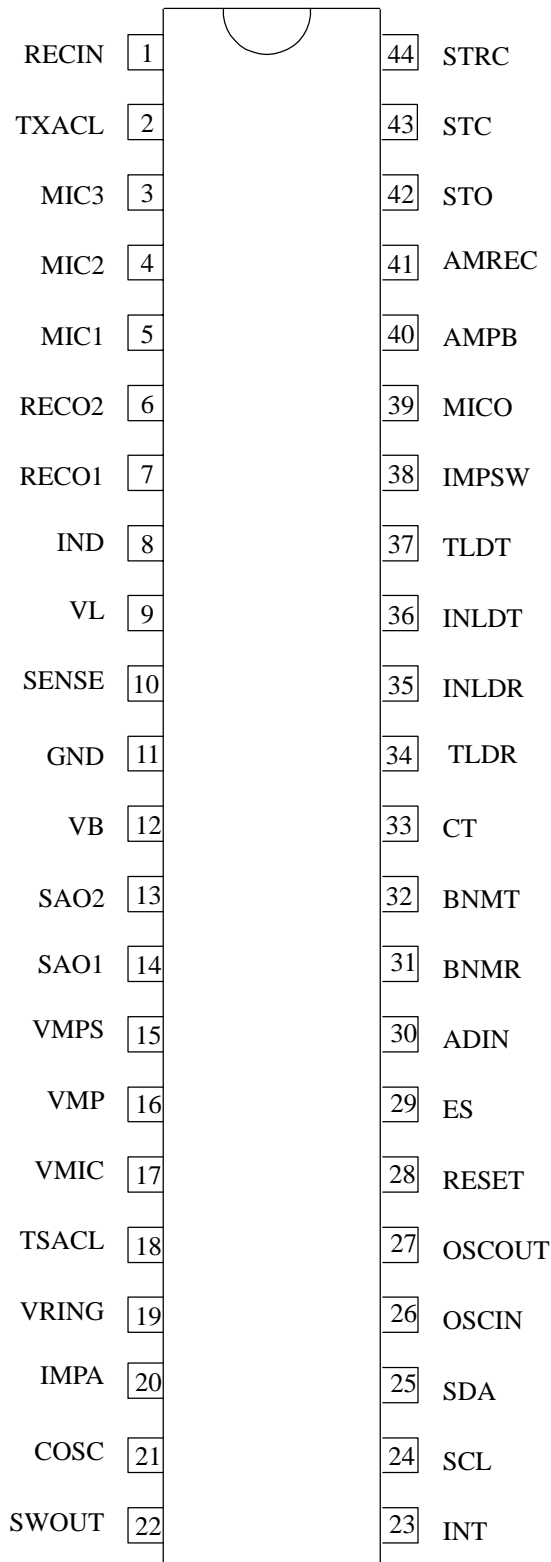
RECIN 1
TXACL 2
MIC3 3
MIC2 4
MIC1 5
RECO2 6
RECO1 7
IND 8
VL 9
SENSE 10
GND 11
VB 12
SAO2 13
SAO1 14
VMPS 15
VMP 16
VMIC 17
TSACL 18
VRING 19
IMPA 20
COSC 21
SWOUT 22

44 STRC
43 STC
42 STO
41 AMREC
40 AMPB
39 MICO
38 IMPSW
37 TLDT
36 INLDT
35 INLDR
34 TLDR
33 CT
32 BNMT
31 BNMR
30 ADIN
29 ES
28 RESET
27 OSCOUT
26 OSCIN
25 SDA
24 SCL
23 INT